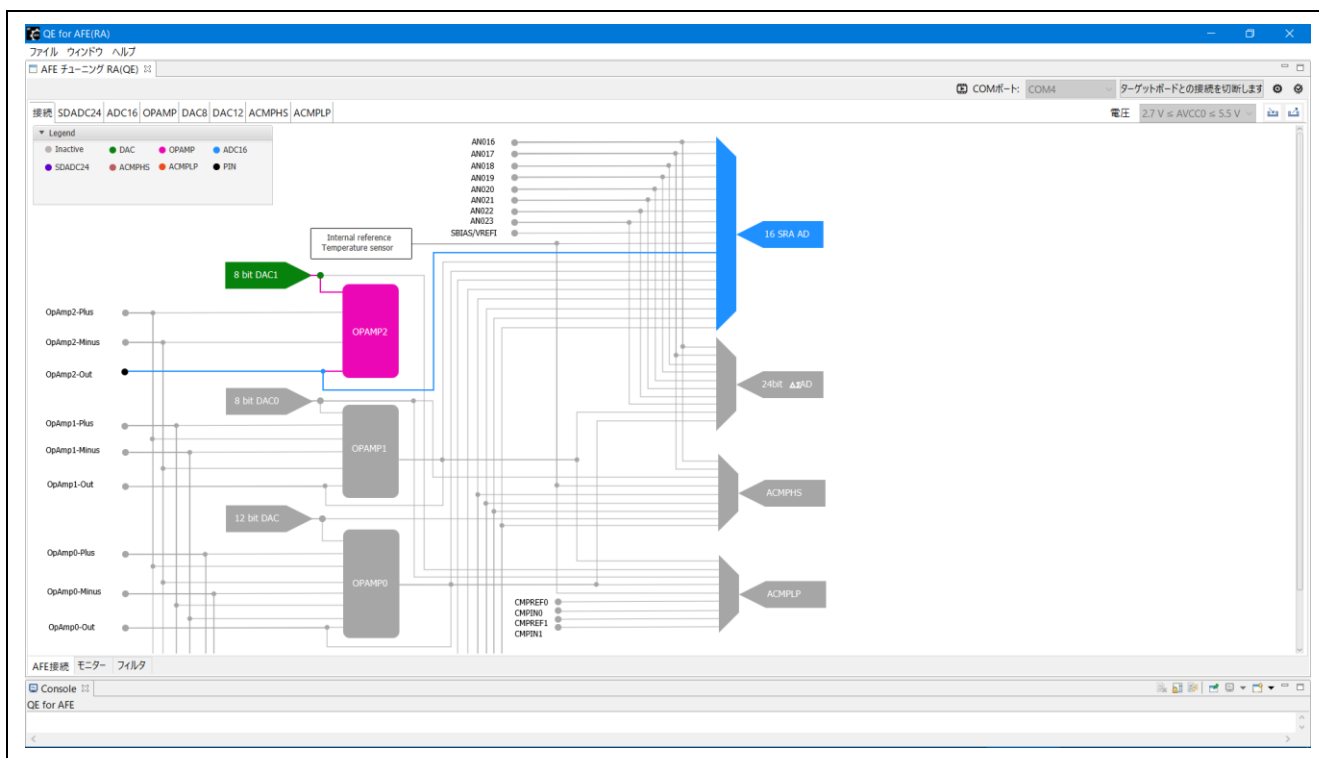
QE for AFE(RA)

ファイル ウィンドウ ヘルプ

AFE チューニング RA(QE)

COMポート: COM4 ターゲットボードとの接続を切断します

接続 SDADC24 ADC16 OPAMP DAC8 DAC12 ACMPHS ACMPLP

電圧 2.7 V ≤ AVCC0 ≤ 5.5 V

Legend
Inactive DAC OPAMP ADC16
SDADC24 ACMPHS ACMPLP PIN

AN016
AN017
AN018
AN019
AN020
AN021
AN022
AN023
SBIAS/VREFI

Internal reference
Temperature sensor

16 SRA AD

8 bit DAC1

OpAmp2-Plus
OpAmp2-Minus
OpAmp2-Out

OPAMP2

8 bit DAC0

24bit ΔΣAD

OpAmp1-Plus
OpAmp1-Minus
OpAmp1-Out

OPAMP1

ACMPHS

12 bit DAC

OpAmp0-Plus
OpAmp0-Minus
OpAmp0-Out

OPAMP0

ACMPLP

CMPREF0
CMPIN0
CMPREF1
CMPIN1

AFE接続 モニター フィルタ

Console

QE for AFE